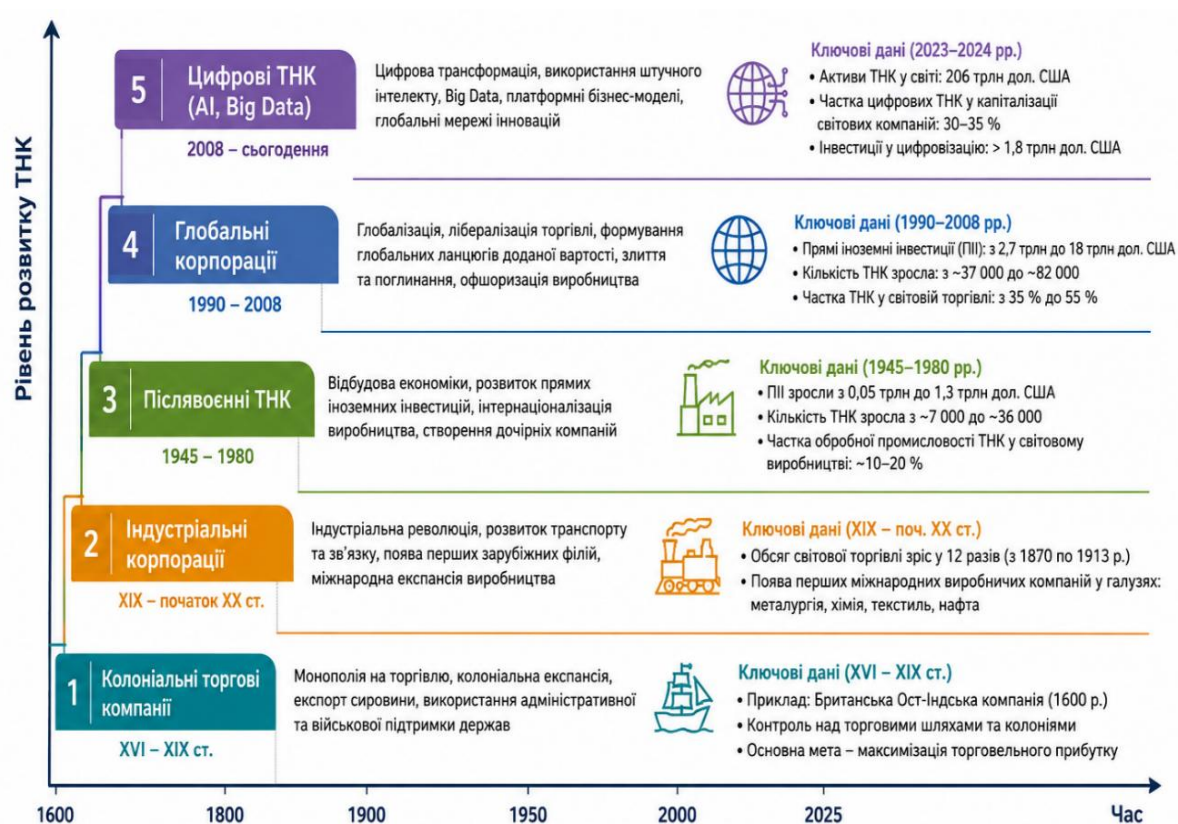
Рівень розвитку ТНК

5 Цифрові ТНК (AI, Big Data)

2008 – сьогодення

Цифрова трансформація, використання штучного інтелекту, Big Data, платформні бізнес-моделі, глобальні мережі інновацій

Ключові дані (2023–2024 рр.)
• Активи ТНК у світі: 206 трлн дол. США
• Частка цифрових ТНК у капіталізації світових компаній: 30–35 %
• Інвестиції у цифровізацію: > 1,8 трлн дол. США

4 Глобальні корпорації

1990 – 2008

Глобалізація, лібералізація торгівлі, формування глобальних ланцюгів доданої вартості, злиття та поглинання, офшоризація виробництва

Ключові дані (1990–2008 рр.)
• Прямі іноземні інвестиції (ПІІ): з 2,7 трлн до 18 трлн дол. США
• Кількість ТНК зросла: з ~37 000 до ~82 000
• Частка ТНК у світовій торгівлі: з 35 % до 55 %

3 Післявоєнні ТНК

1945 – 1980

Відбудова економіки, розвиток прямих іноземних інвестицій, інтернаціоналізація виробництва, створення дочірніх компаній

Ключові дані (1945–1980 рр.)
• ПІІ зросли з 0,05 трлн до 1,3 трлн дол. США
• Кількість ТНК зросла з ~7 000 до ~36 000
• Частка обробної промисловості ТНК у світовому виробництві: ~10–20 %

2 Індустріальні корпорації

XIX – початок XX ст.

Індустріальна революція, розвиток транспорту та зв'язку, поява перших зарубіжних філій, міжнародна експансія виробництва

Ключові дані (XIX – поч. XX ст.)
• Обсяг світової торгівлі зріс у 12 разів (з 1870 по 1913 р.)
• Поява перших міжнародних виробничих компаній у галузях: металургія, хімія, текстиль, нафта

1 Колоніальні торгові компанії

XVI – XIX ст.

Монополія на торгівлю, колоніальна експансія, експорт сировини, використання адміністративної та військової підтримки держав

Ключові дані (XVI – XIX ст.)
• Приклад: Британська Ост-Індська компанія (1600 р.)
• Контроль над торговими шляхами та колоніями
• Основна мета – максимізація торговельного прибутку

1600 1800 1900 1950 2000 2025 Час